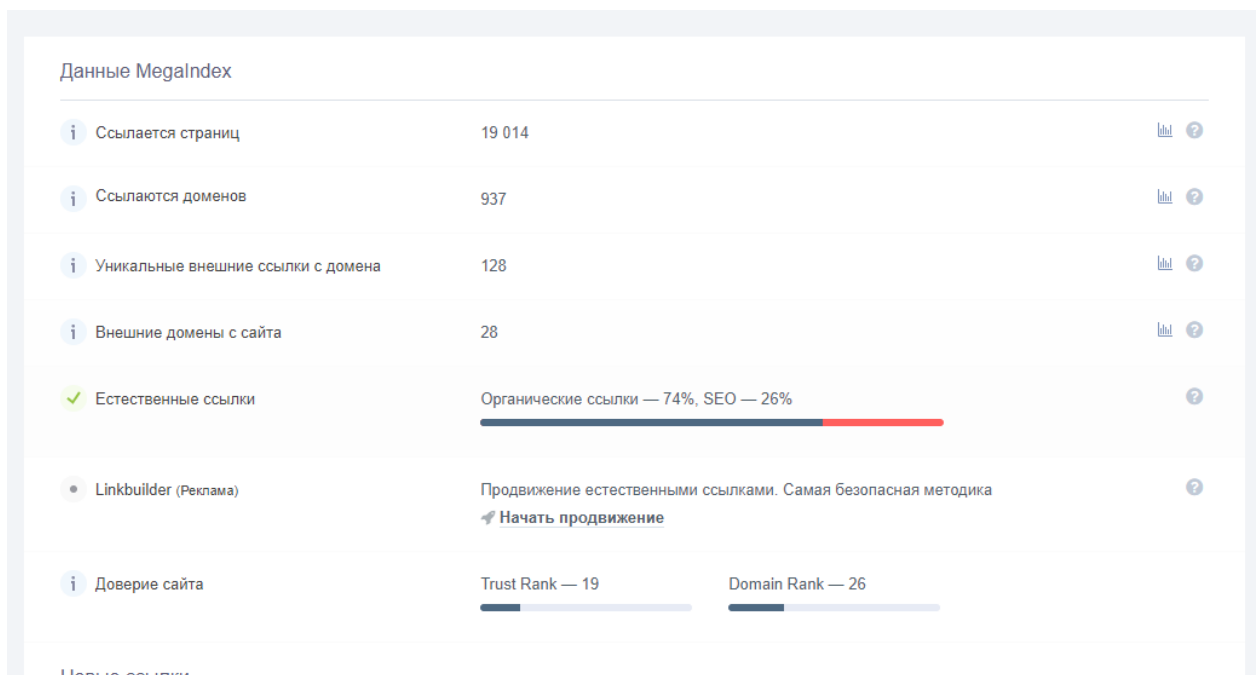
Данные MegaIndex

Ссылается страниц | 19 014

Ссылаются доменов | 937

Уникальные внешние ссылки с домена | 128

Внешние домены с сайта | 28

Естественные ссылки | Органические ссылки — 74%, SEO — 26%

Linkbuilder (Реклама) | Продвижение естественными ссылками. Самая безопасная методика
Начать продвижение

Доверие сайта | Trust Rank — 19 | Domain Rank — 26

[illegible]